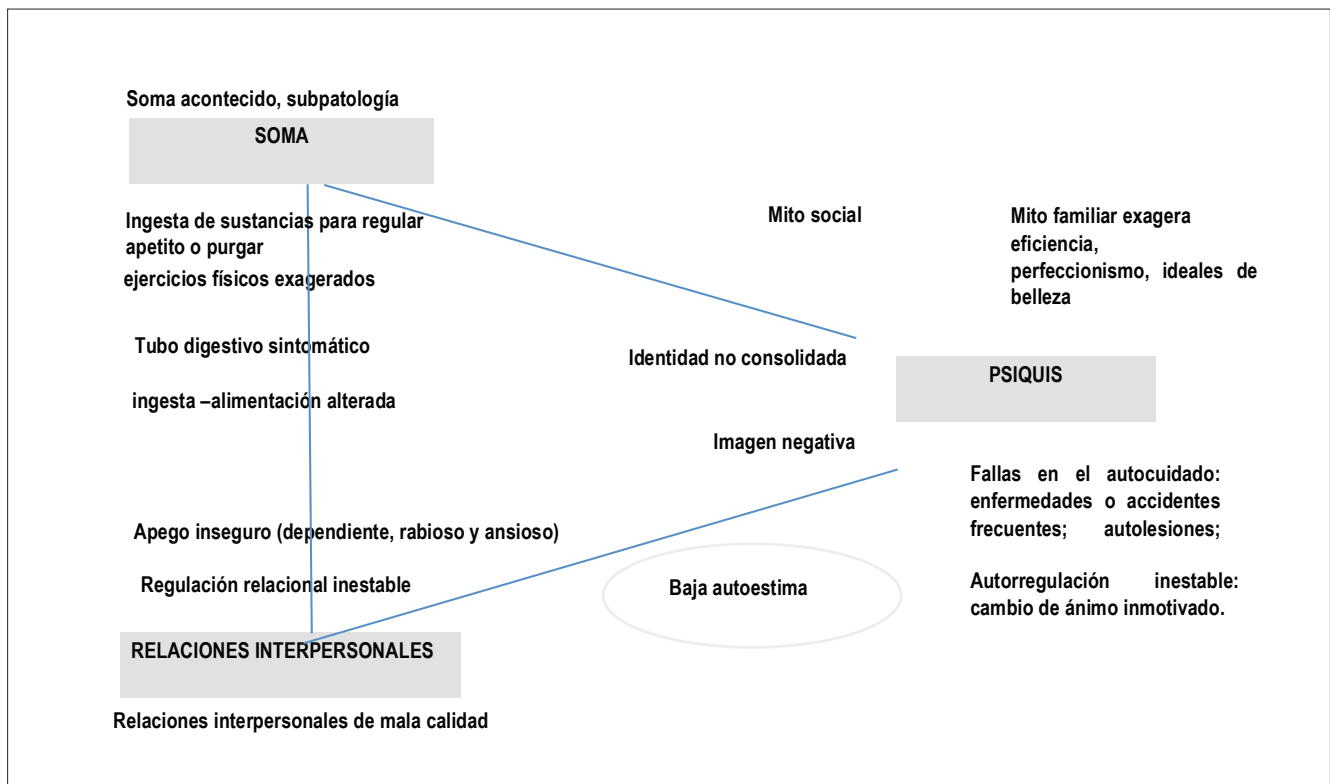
Soma acontecido, subpatología

SOMA

Ingesta de sustancias para regular apetito o purgar

ejercicios físicos exagerados

Tubo digestivo sintomático

ingesta –alimentación alterada

Mito social

Mito familiar exagera eficiencia, perfeccionismo, ideales de belleza

Identidad no consolidada

PSIQUIS

Imagen negativa

Fallas en el autocuidado: enfermedades o accidentes frecuentes; autolesiones;

Autorregulación inestable: cambio de ánimo inmotivado.

Apego inseguro (dependiente, rabioso y ansioso)

Regulación relacional inestable

Baja autoestima

RELACIONES INTERPERSONALES

Relaciones interpersonales de mala calidad